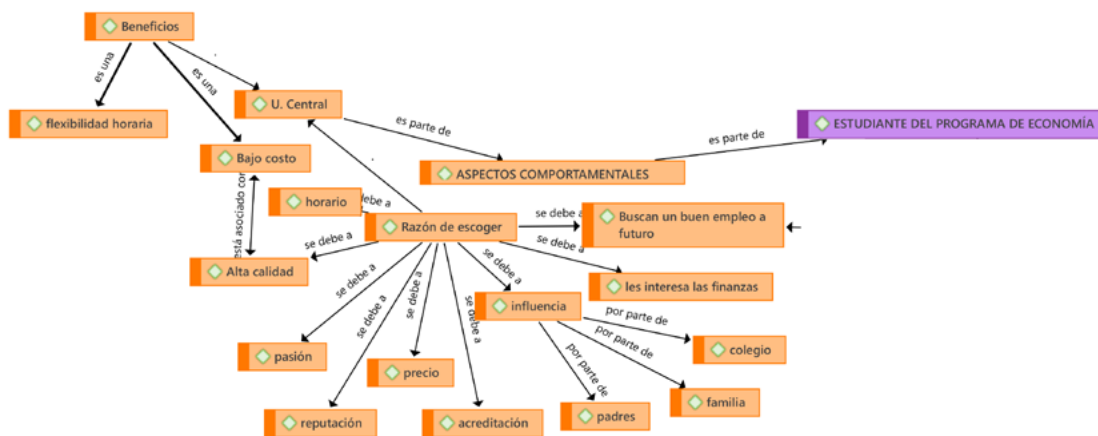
Beneficios

es una

es una

flexibilidad horaria

U. Central

es parte de

ESTUDIANTE DEL PROGRAMA DE ECONOMÍA

es parte de

Bajo costo

ASPECTOS COMPORTAMENTALES

está asociado con

horario

se debe a

Razón de escoger

se debe a

Buscan un buen empleo a futuro

se debe a

se debe a

Alta calidad

les interesa las finanzas

se debe a

se debe a

se debe a

se debe a

se debe a

influencia

por parte de

por parte de

colegio

pasión

por parte de

precio

familia

reputación

acreditación

padres